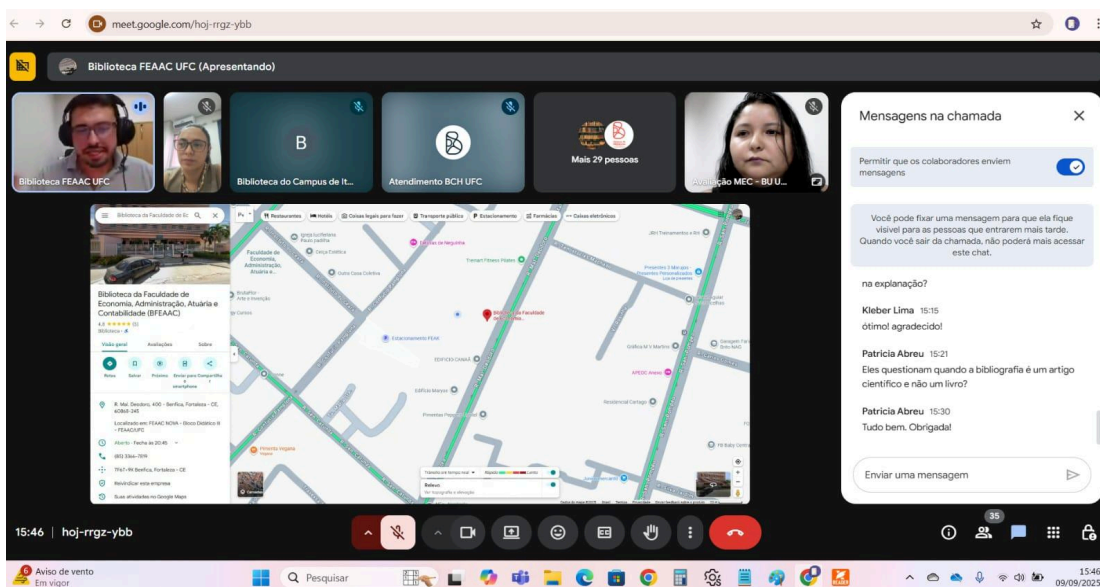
meet.google.com/hoj-rrgz-ybb

Biblioteca FEAAC UFC (Apresentando)

Biblioteca FEAAC UFC

B

Biblioteca do Campus de It...

Atendimento BCH UFC

Mais 29 pessoas

Avaliação MEC - BU U...

Mensagens na chamada

Permitir que os colaboradores enviem mensagens

Você pode fixar uma mensagem para que ela fique visível para as pessoas que entrarem mais tarde. Quando você sair da chamada, não poderá mais acessar este chat.

na explanação?

Kleber Lima 15:15
ótimo! agradecido!

Patricia Abreu 15:21
Eles questionam quando a bibliografia é um artigo científico e não um livro?

Patricia Abreu 15:30
Tudo bem. Obrigada!

Enviar uma mensagem

Biblioteca da Faculdade de Economia, Administração, Atuária e Contabilidade (BFEAAC)

Visão geral Avaliações Sobre

Rotas Salvar Próximo Enviar para o smartphone Compartilhar

R. Mal. Deodoro, 400 - Benfica, Fortaleza - CE, 60020-060

Localizado em: FEAAC NOVA - Bloco Didático II - FEAAC/UFC

Aberto · Fecha às 20:45

(85) 3366-7809

7FV7+9V Benfica, Fortaleza - CE

Reivindicar esta empresa

Suas atividades no Google Maps

Restaurantes Hotéis Coisas legais para fazer Transporte público Estacionamento Farmácias Caixas eletrônicos

Faculdade de Economia, Administração, Atuária e...

Estacionamento FEAAC

EDIFÍCIO CANAÃ

Edifício Mayca

Residencial Cartago

Pizzaria Vegana

Relevo

15:46 | hoj-rrgz-ybb

35

Aviso de vento
Em vigor

Pesquisar

15:46
09/09/2025